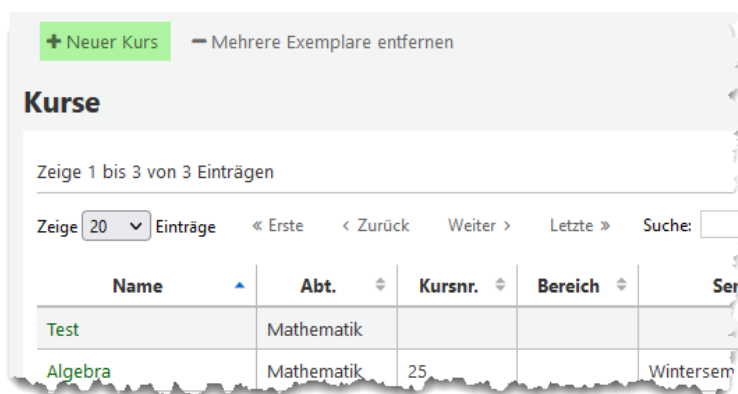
+ Neuer Kurs − Mehrere Exemplare entfernen

Kurse

Zeige 1 bis 3 von 3 Einträgen

Zeige 20 Einträge « Erste ‹ Zurück Weiter › Letzte » Suche:

| Name | Abt. | Kursnr. | Bereich | Se |
|---|---|---|---|---|
| Test | Mathematik | | | |
| Algebra | Mathematik | 25 | | Wintersem |